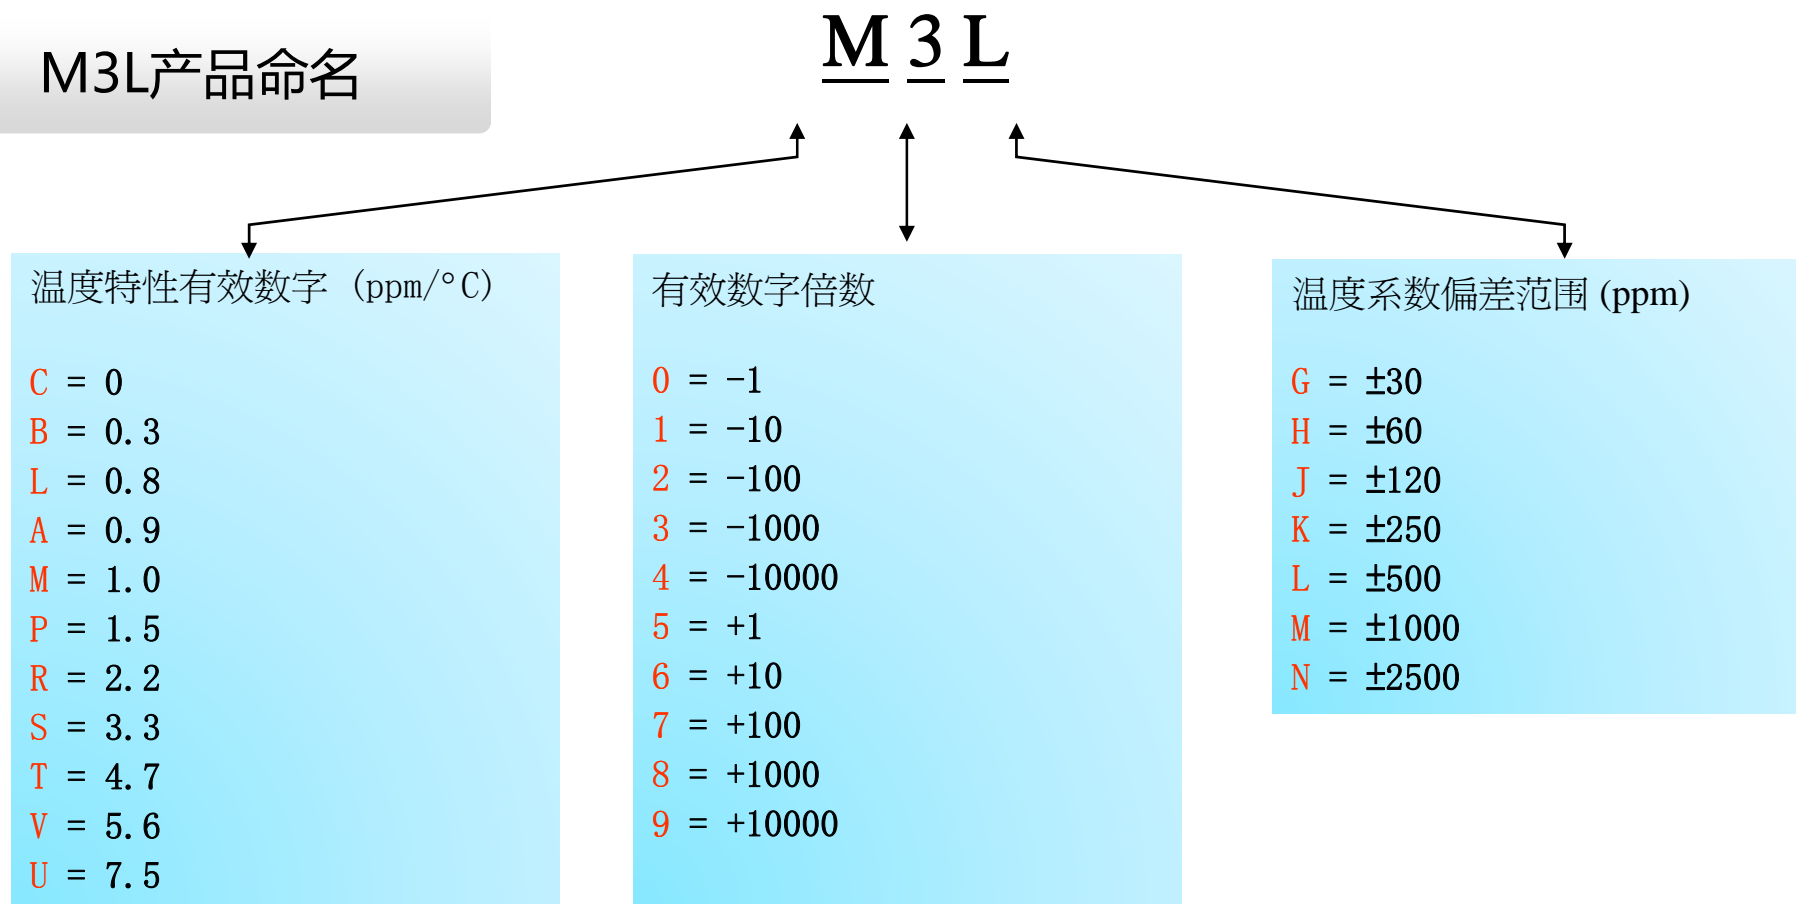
M3L产品命名

M 3 L

温度特性有效数字（ppm/°C）

C = 0
B = 0.3
L = 0.8
A = 0.9
M = 1.0
P = 1.5
R = 2.2
S = 3.3
T = 4.7
V = 5.6
U = 7.5

有效数字倍数

0 = -1
1 = -10
2 = -100
3 = -1000
4 = -10000
5 = +1
6 = +10
7 = +100
8 = +1000
9 = +10000

温度系数偏差范围 (ppm)

G = ±30
H = ±60
J = ±120
K = ±250
L = ±500
M = ±1000
N = ±2500